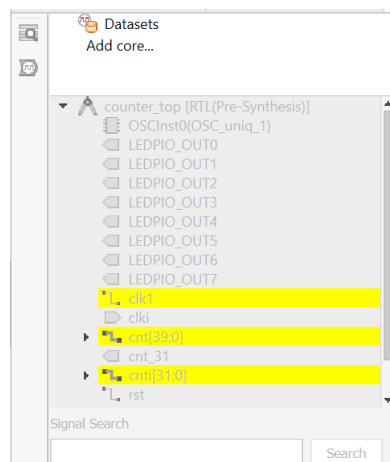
Datasets
Add core...

counter_top [RTL(Pre-Synthesis)]
OSCInst0(OSC_uniq_1)
LEDPIO_OUT0
LEDPIO_OUT1
LEDPIO_OUT2
LEDPIO_OUT3
LEDPIO_OUT4
LEDPIO_OUT5
LEDPIO_OUT6
LEDPIO_OUT7
clk1
clki
cnt[39:0]
cnt_31
cnti[31:0]
rst

Signal Search
Search